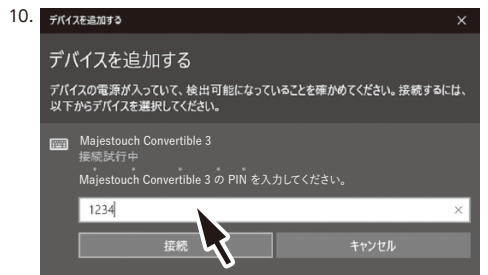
10. デバイスを追加する ×

デバイスを追加する

デバイスの電源が入っていて、検出可能になっていることを確かめてください。接続するには、以下からデバイスを選択してください。

Majestouch Convertible 3
接続試行中
Majestouch Convertible 3 の PIN を入力してください。

1234 ×

接続 キャンセル